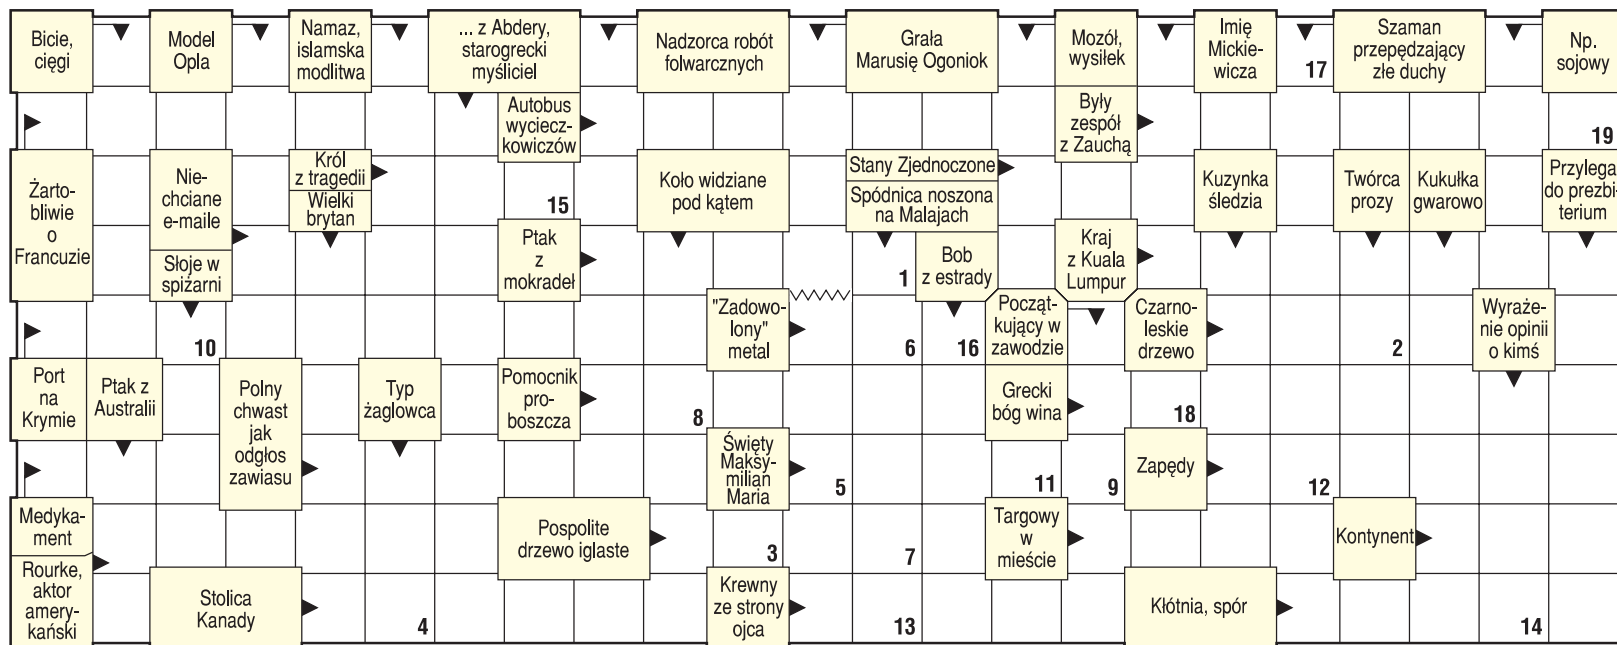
Bicie, cięgi

Model Opla

Namaz, islamska modlitwa

... z Abdery, starogrecki myśliciel

Nadzorca robót folwarcznych

Grała Marusię Ogoniok

Mozół, wysiłek

Imię Mickiewicza

17

Szaman przepędzający złe duchy

Np. sojowy

Autobus wycieczkowiczów

Były zespół z Zauchą

19

Żartobliwie o Francuzie

Niechciane e-maile

Król z tragedii

Wielki brytan

Koło widziane pod kątem

Stany Zjednoczone

Spódnica noszona na Malajach

Kuzynka śledzia

Twórca prozy

Kukułka gwarowo

Przylega do prezbiterium

15

Ptak z mokradeł

Słoje w spiżarni

1

Bob z estrady

Kraj z Kuala Lumpur

"Zadowolony" metal

Początkujący w zawodzie

Czarnoleskie drzewo

Wyrażenie opinii o kimś

10

6

16

2

Port na Krymie

Ptak z Australii

Polny chwast jak odgłos zawiasu

Typ żaglowca

Pomocnik proboszcza

8

Grecki bóg wina

18

Święty Maksymilian Maria

5

11

9

Zapędy

12

Medykament

Pospolite drzewo iglaste

Targowy w mieście

Kontynent

3

7

Rourke, aktor amerykański

Stolica Kanady

4

Krewny ze strony ojca

13

Kłótnia, spór

14